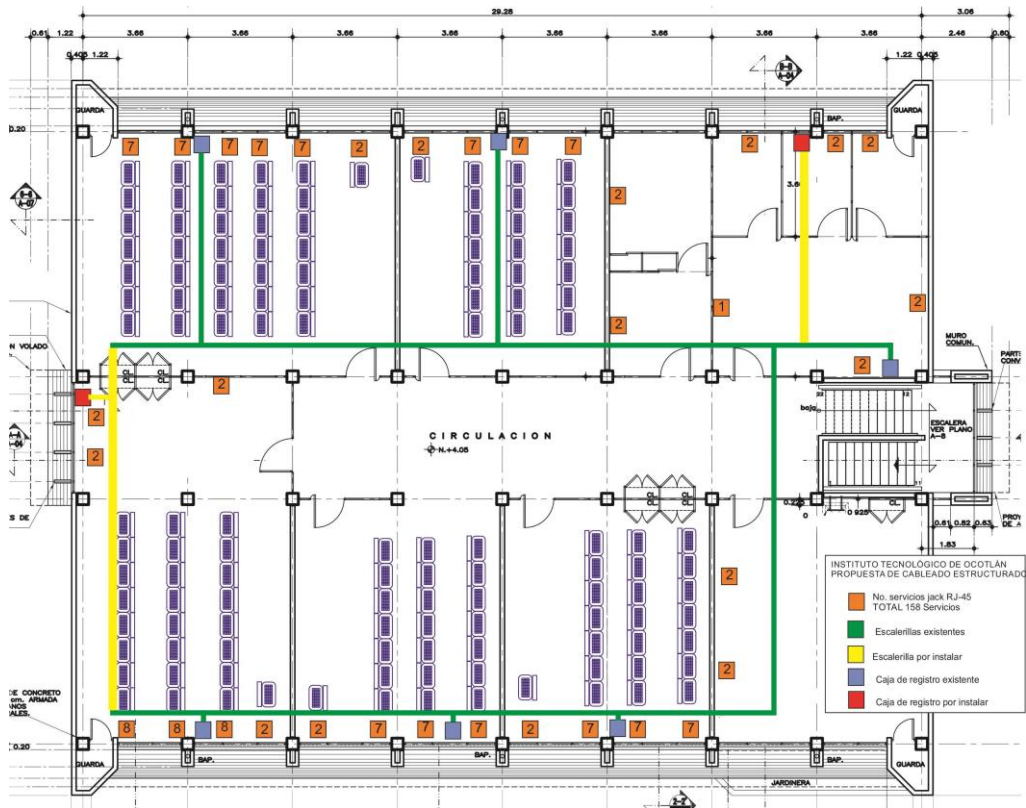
29.28
3.06
0.61 1.22
3.66
3.66
3.66
3.66
3.66
3.66
3.66
3.66
2.46 0.60
0.405 1.22
1.22 0.405
GUARDA
GUARDA
BAP.
0.20
7 7 7 7 7 2 2 7 7 7
2 2 2
3.6
2
2
1
2
2
N VOLADO
CL CL CL CL
2
2
2
MURO COMUN.
PARTE CONV
baja
ESCALERA VER PLANO A-8
CIRCULACION
N.+4.05
CL CL CL CL
0.225
0.925
CL.
0.61 0.82 0.63
1.83
S DE
INSTITUTO TECNOLÓGICO DE OCOTLÁN
PROPUESTA DE CABLEADO ESTRUCTURADO
No. servicios jack RJ-45
TOTAL 158 Servicios
Escalerillas existentes
Escalerilla por instalar
Caja de registro existente
Caja de registro por instalar
2
2
DE CONCRETO cm. ARMADA
0.20
8 8 8 2 2 7 7 7 7 7 7
GUARDA
BAP.
BAP.
BAP.
JARDINERA
GUARDA